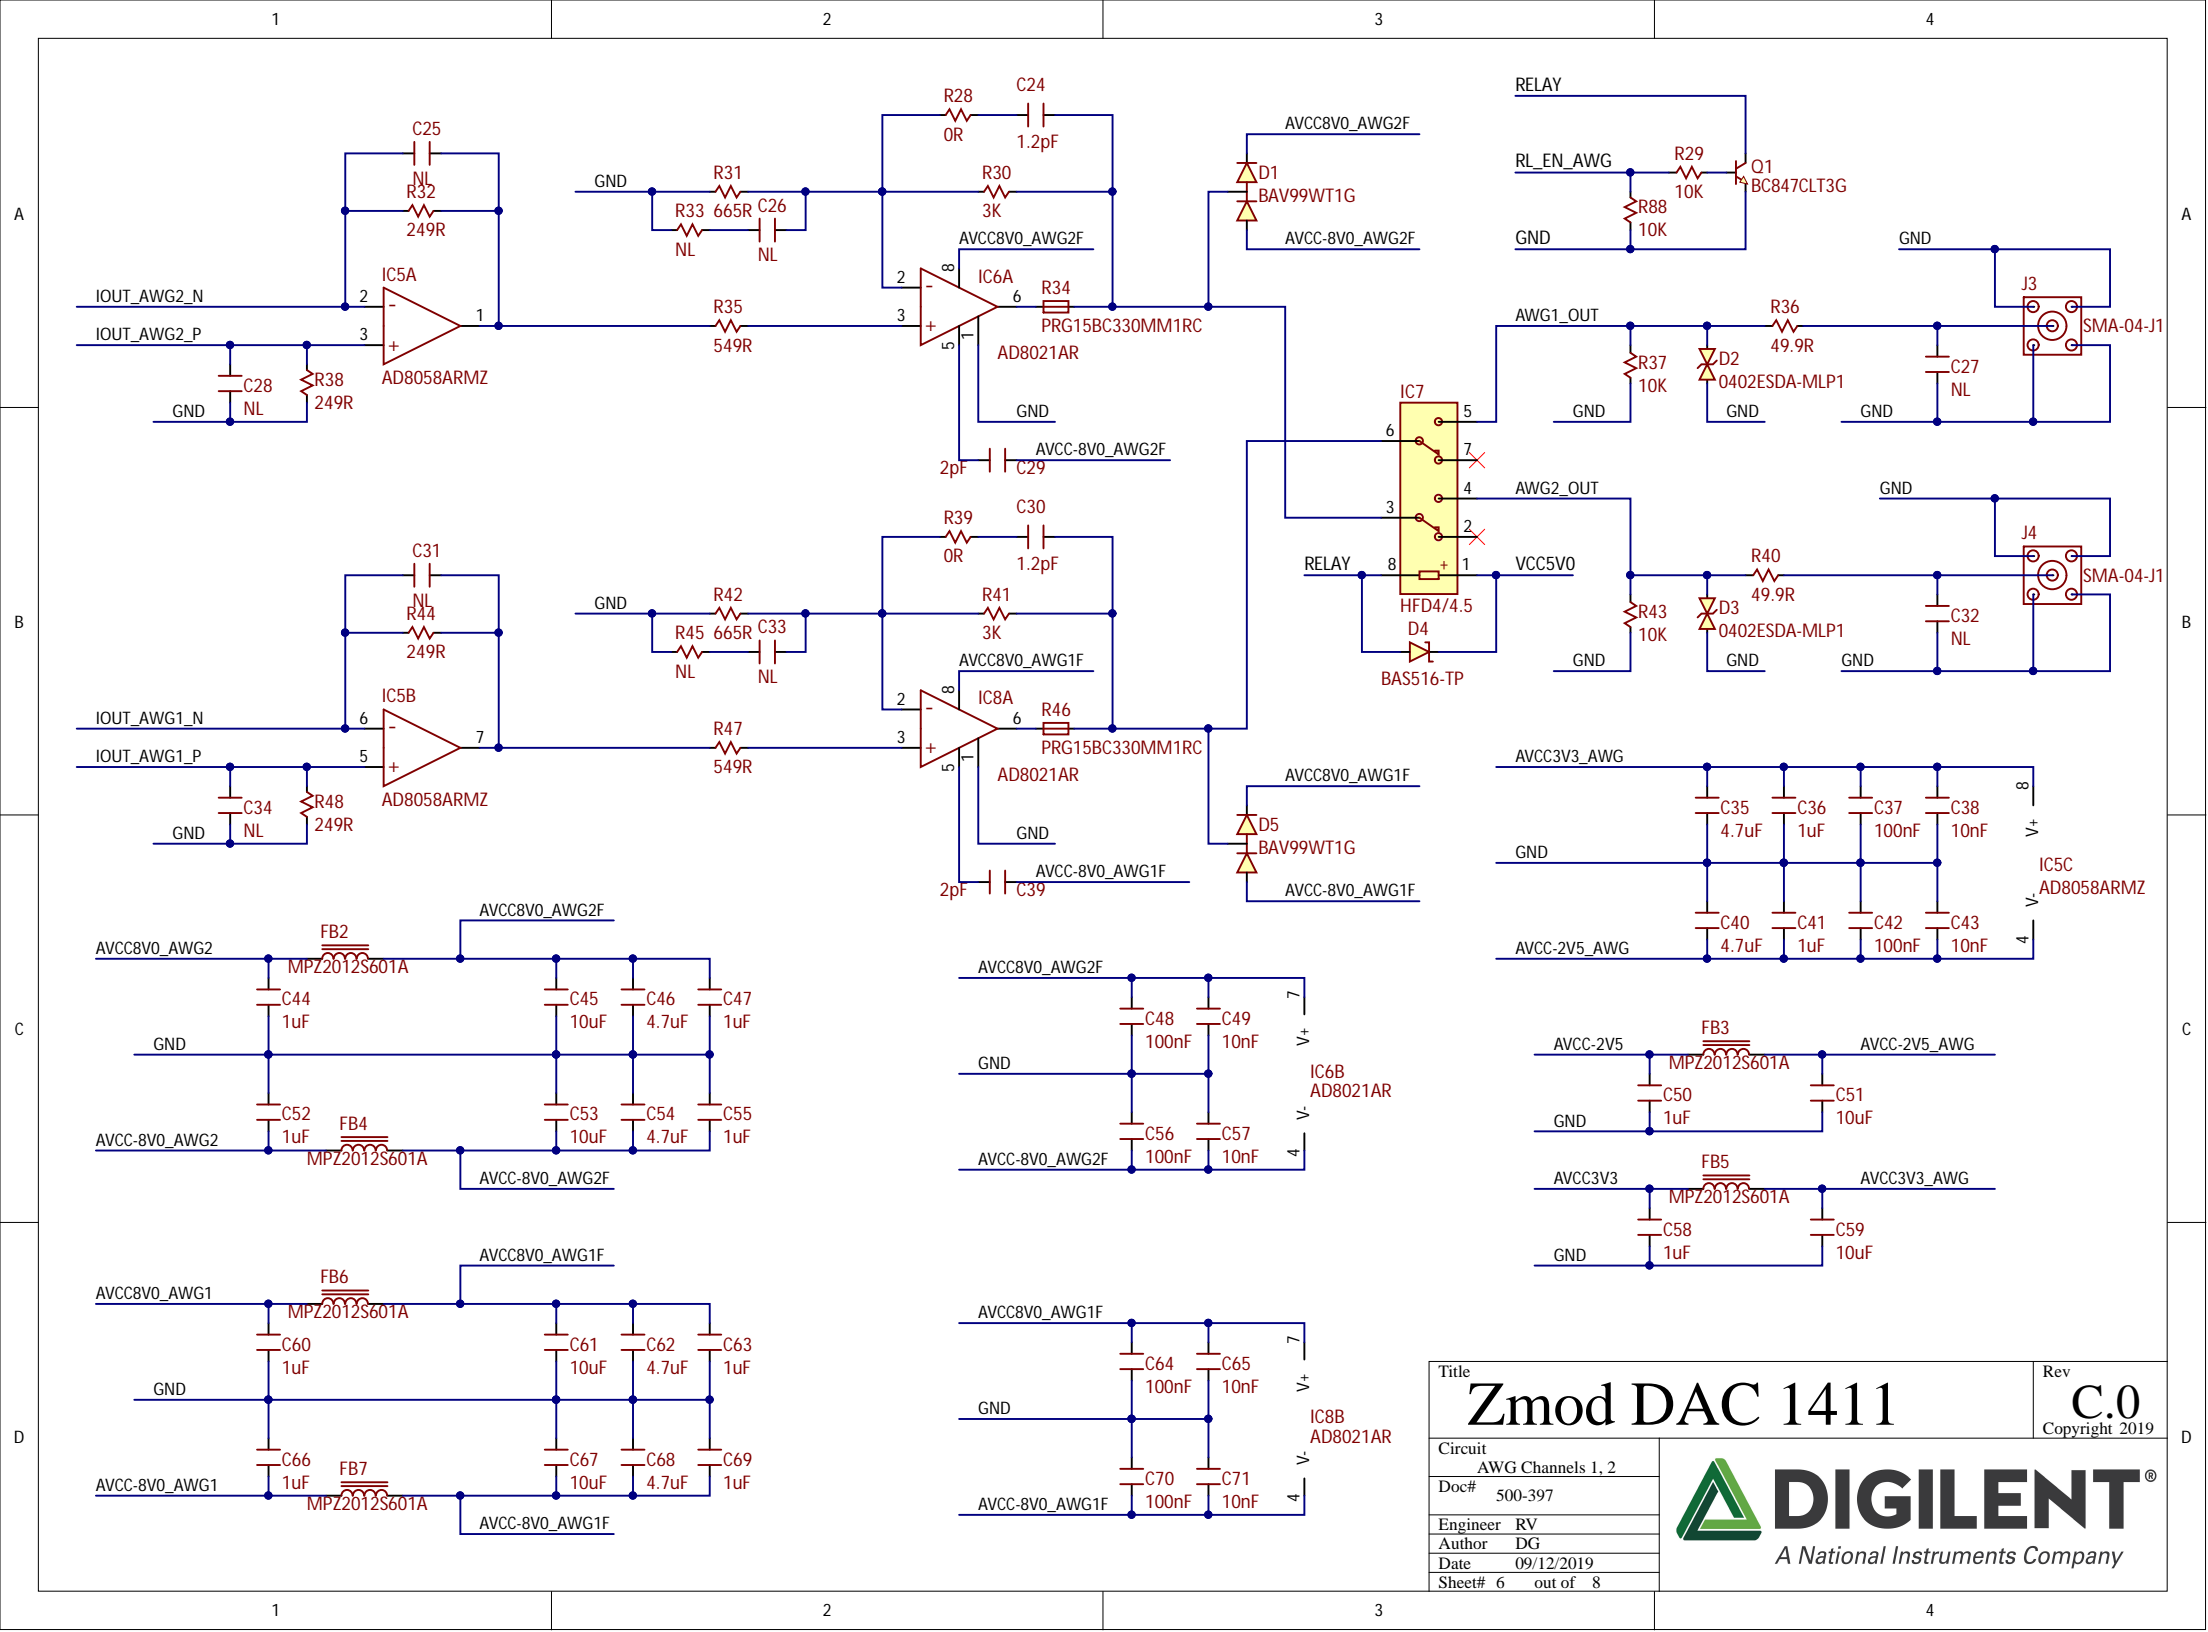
1 2 3 4

A

C25
NL
R32
249R
IC5A
IOUT_AWG2_N
IOUT_AWG2_P
2
3
1
AD8058ARMZ
C28
NL
R38
249R
GND

GND
R31
665R
R33
NL
C26
NL
R35
549R
R28
0R
C24
1.2pF
R30
3K
AVCC8V0_AWG2F
IC6A
2
3
8
6
5
1
R34
PRG15BC330MM1RC
AD8021AR
GND
2pF
C29
AVCC-8V0_AWG2F

AVCC8V0_AWG2F
D1
BAV99WT1G
AVCC-8V0_AWG2F

RELAY
RL_EN_AWG
R29
10K
Q1
BC847CLT3G
R88
10K
GND
GND
J3
SMA-04-J1
AWG1_OUT
R36
49.9R
R37
10K
D2
0402ESDA-MLP1
C27
NL
GND
GND
GND

IC7
6
5
7
4
3
2
8
1
AWG2_OUT
RELAY
VCC5V0
HFD4/4.5
D4
BAS516-TP
GND
J4
SMA-04-J1
R40
49.9R
R43
10K
D3
0402ESDA-MLP1
C32
NL
GND
GND
GND

B

C31
NL
R44
249R
IC5B
IOUT_AWG1_N
IOUT_AWG1_P
6
5
7
AD8058ARMZ
C34
NL
R48
249R
GND

GND
R42
665R
R45
NL
C33
NL
R47
549R
R39
0R
C30
1.2pF
R41
3K
AVCC8V0_AWG1F
IC8A
2
3
8
6
5
1
R46
PRG15BC330MM1RC
AD8021AR
GND
2pF
C39
AVCC-8V0_AWG1F

AVCC8V0_AWG1F
D5
BAV99WT1G
AVCC-8V0_AWG1F

AVCC3V3_AWG
C35
4.7uF
C36
1uF
C37
100nF
C38
10nF
GND
C40
4.7uF
C41
1uF
C42
100nF
C43
10nF
AVCC-2V5_AWG
8
V+
IC5C
AD8058ARMZ
V-
4

C

AVCC8V0_AWG2F
AVCC8V0_AWG2
FB2
MPZ2012S601A
C44
1uF
C45
10uF
C46
4.7uF
C47
1uF
GND
C52
1uF
FB4
MPZ2012S601A
C53
10uF
C54
4.7uF
C55
1uF
AVCC-8V0_AWG2
AVCC-8V0_AWG2F

AVCC8V0_AWG2F
C48
100nF
C49
10nF
GND
C56
100nF
C57
10nF
AVCC-8V0_AWG2F
7
V+
IC6B
AD8021AR
V-
4

FB3
AVCC-2V5
MPZ2012S601A
AVCC-2V5_AWG
C50
1uF
C51
10uF
GND
FB5
AVCC3V3
MPZ2012S601A
AVCC3V3_AWG
C58
1uF
C59
10uF
GND

D

AVCC8V0_AWG1F
AVCC8V0_AWG1
FB6
MPZ2012S601A
C60
1uF
C61
10uF
C62
4.7uF
C63
1uF
GND
C66
1uF
FB7
MPZ2012S601A
C67
10uF
C68
4.7uF
C69
1uF
AVCC-8V0_AWG1
AVCC-8V0_AWG1F

AVCC8V0_AWG1F
C64
100nF
C65
10nF
GND
C70
100nF
C71
10nF
AVCC-8V0_AWG1F
7
V+
IC8B
AD8021AR
V-
4

Title
Zmod DAC 1411
Rev
C.0
Copyright 2019
Circuit
AWG Channels 1, 2
Doc#
500-397
Engineer RV
Author DG
Date 09/12/2019
Sheet# 6 out of 8
DIGILENT®
A National Instruments Company

1 2 3 4